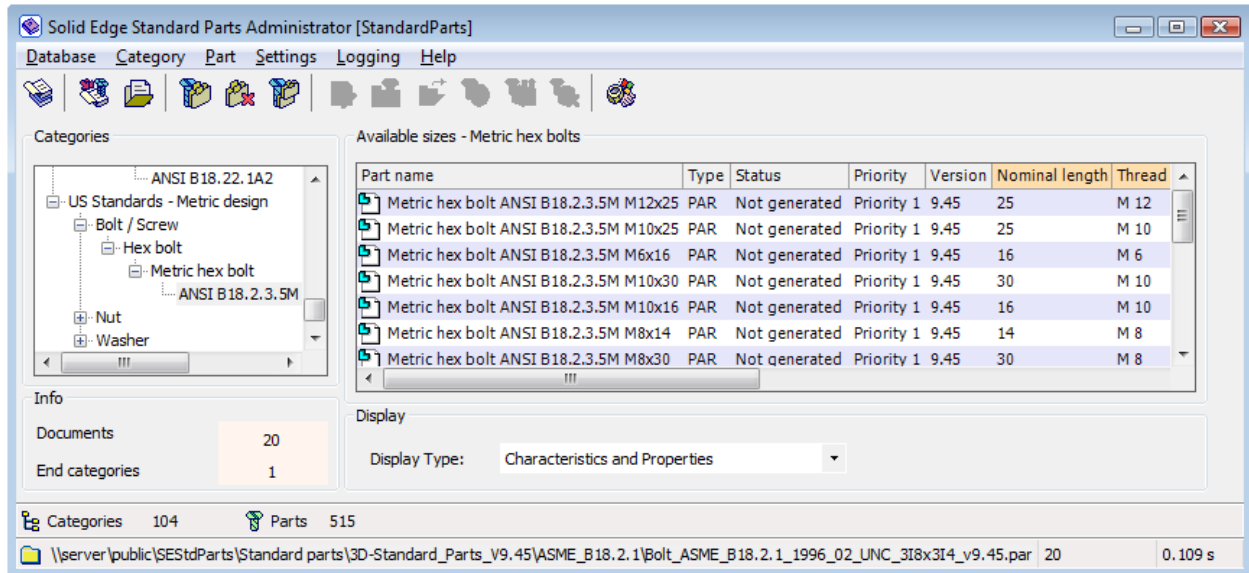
Solid Edge Standard Parts Administrator [StandardParts]

Database Category Part Settings Logging Help

Categories

ANSI B18.22.1A2
US Standards - Metric design
Bolt / Screw
Hex bolt
Metric hex bolt
ANSI B18.2.3.5M
Nut
Washer

Available sizes - Metric hex bolts

| Part name | Type | Status | Priority | Version | Nominal length | Thread |
|---|---|---|---|---|---|---|
| Metric hex bolt ANSI B18.2.3.5M M12x25 | PAR | Not generated | Priority 1 | 9.45 | 25 | M 12 |
| Metric hex bolt ANSI B18.2.3.5M M10x25 | PAR | Not generated | Priority 1 | 9.45 | 25 | M 10 |
| Metric hex bolt ANSI B18.2.3.5M M6x16 | PAR | Not generated | Priority 1 | 9.45 | 16 | M 6 |
| Metric hex bolt ANSI B18.2.3.5M M10x30 | PAR | Not generated | Priority 1 | 9.45 | 30 | M 10 |
| Metric hex bolt ANSI B18.2.3.5M M10x16 | PAR | Not generated | Priority 1 | 9.45 | 16 | M 10 |
| Metric hex bolt ANSI B18.2.3.5M M8x14 | PAR | Not generated | Priority 1 | 9.45 | 14 | M 8 |
| Metric hex bolt ANSI B18.2.3.5M M8x30 | PAR | Not generated | Priority 1 | 9.45 | 30 | M 8 |

Info

Documents 20

End categories 1

Display

Display Type: Characteristics and Properties

Categories 104 Parts 515

\\server\public\SEStdParts\Standard parts\3D-Standard_Parts_V9.45\ASME_B18.2.1\Bolt_ASME_B18.2.1_1996_02_UNC_3I8x3I4_v9.45.par 20 0.109 s